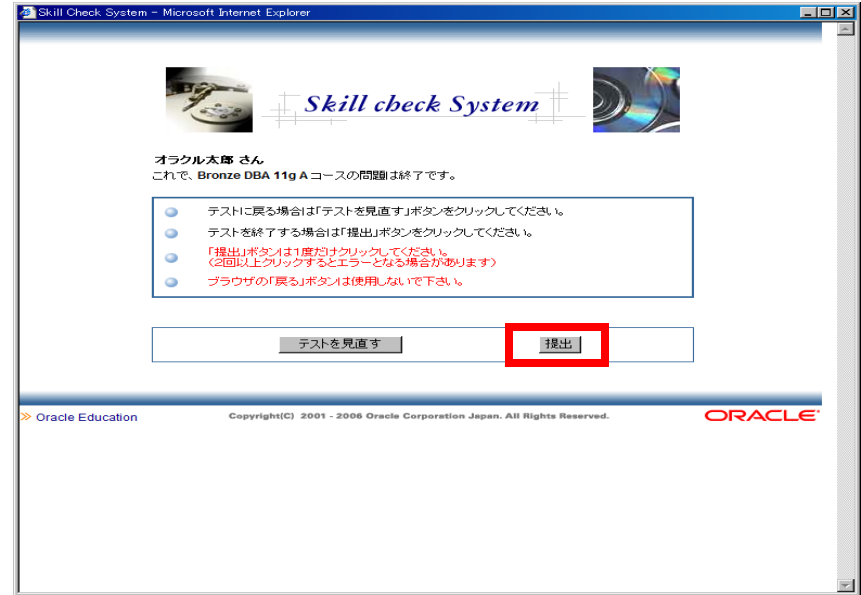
Skill Check System - Microsoft Internet Explorer

Skill check System

オラクル太郎 さん
これで、Bronze DBA 11g A コースの問題は終了です。

テストに戻る場合は「テストを見直す」ボタンをクリックしてください。

テストを終了する場合は「提出」ボタンをクリックしてください。

「提出」ボタンは1度だけクリックしてください。
(2回以上クリックするとエラーとなる場合があります)

ブラウザの「戻る」ボタンは使用しないで下さい。

テストを見直す

提出

» Oracle Education

Copyright(C) 2001 - 2006 Oracle Corporation Japan. All Rights Reserved.

ORACLE